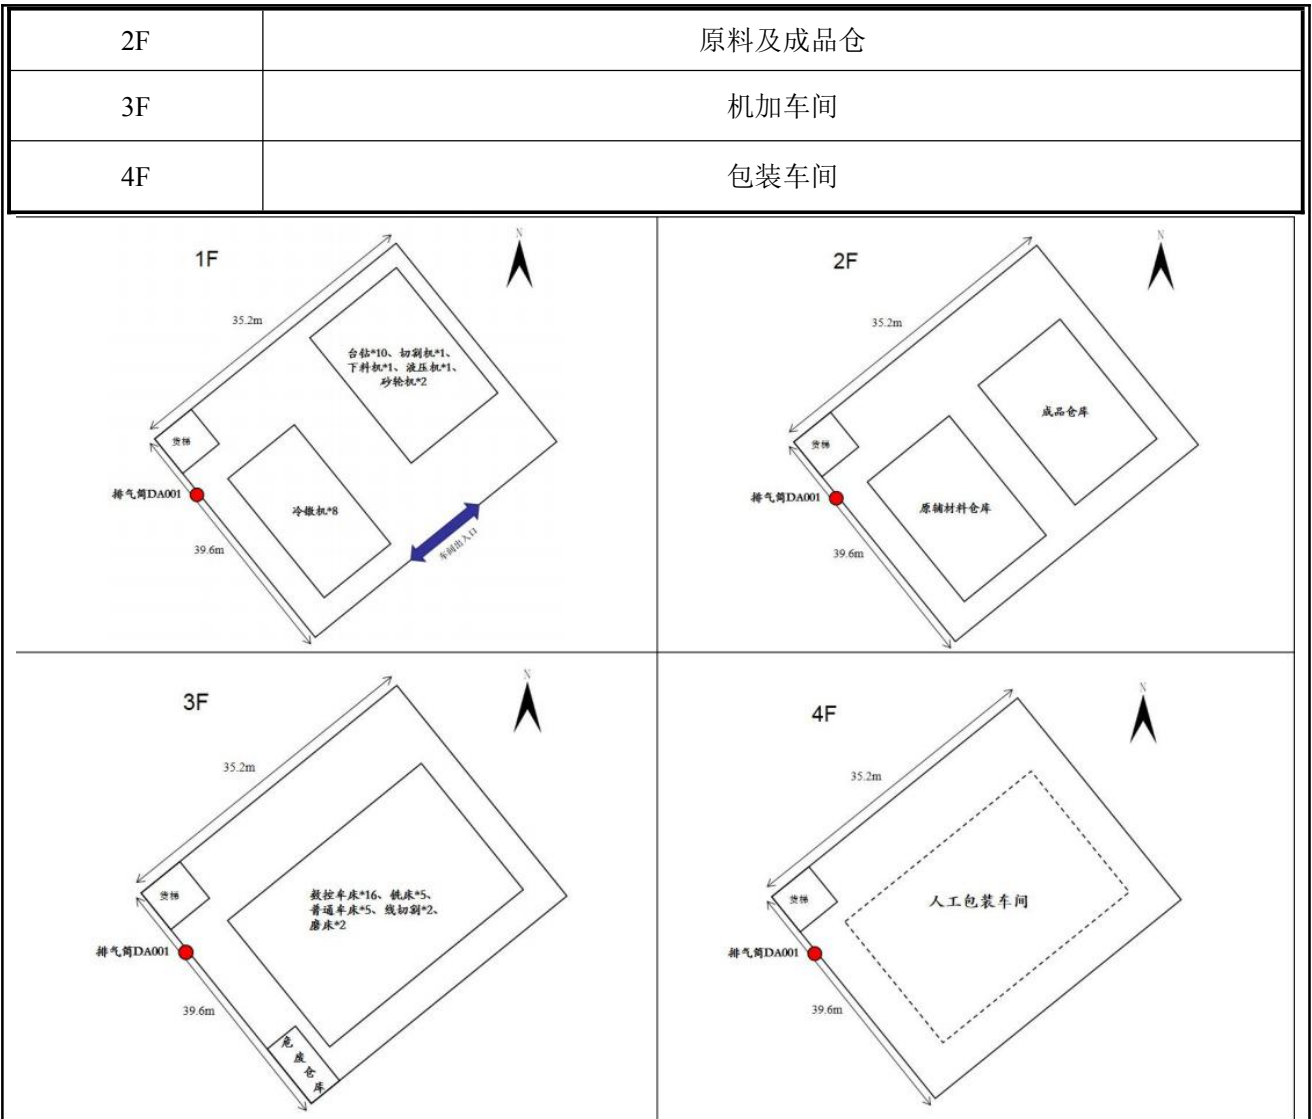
| 2F | 原料及成品仓 |
|---|---|
| 3F | 机加车间 |
| 4F | 包装车间 |

1F

N

35.2m

台钻*10、切割机*1、下料机*1、液压机*1、砂轮机*2

货梯

排气筒DA001

冷镦机*8

车间出入口

39.6m

2F

N

35.2m

成品仓库

货梯

排气筒DA001

原辅材料仓库

39.6m

3F

N

35.2m

货梯

数控车床*16、铣床*5、普通车床*5、线切割*2、磨床*2

排气筒DA001

39.6m

危废仓库

4F

N

35.2m

货梯

人工包装车间

排气筒DA001

39.6m